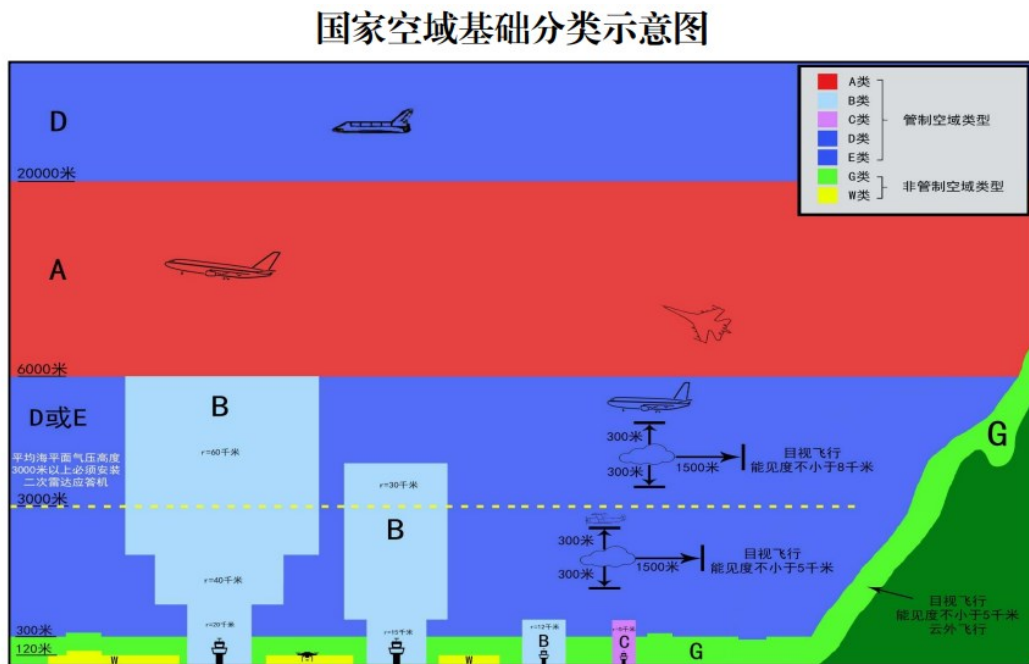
国家空域基础分类示意图

A类
B类
C类
D类
E类
管制空域类型
G类
W类
非管制空域类型

D
20000米
A
6000米
D或E
B
r=60千米
平均海平面气压高度3000米以上必须安装二次雷达应答机
3000米
r=30千米
B
r=40千米
r=20千米
r=15千米
r=12千米
B
r=8千米
C
300米
120米
W
W
W
G
300米
300米
1500米
目视飞行
能见度不小于8千米
300米
300米
1500米
目视飞行
能见度不小于5千米
G
目视飞行
能见度不小于5千米
云外飞行